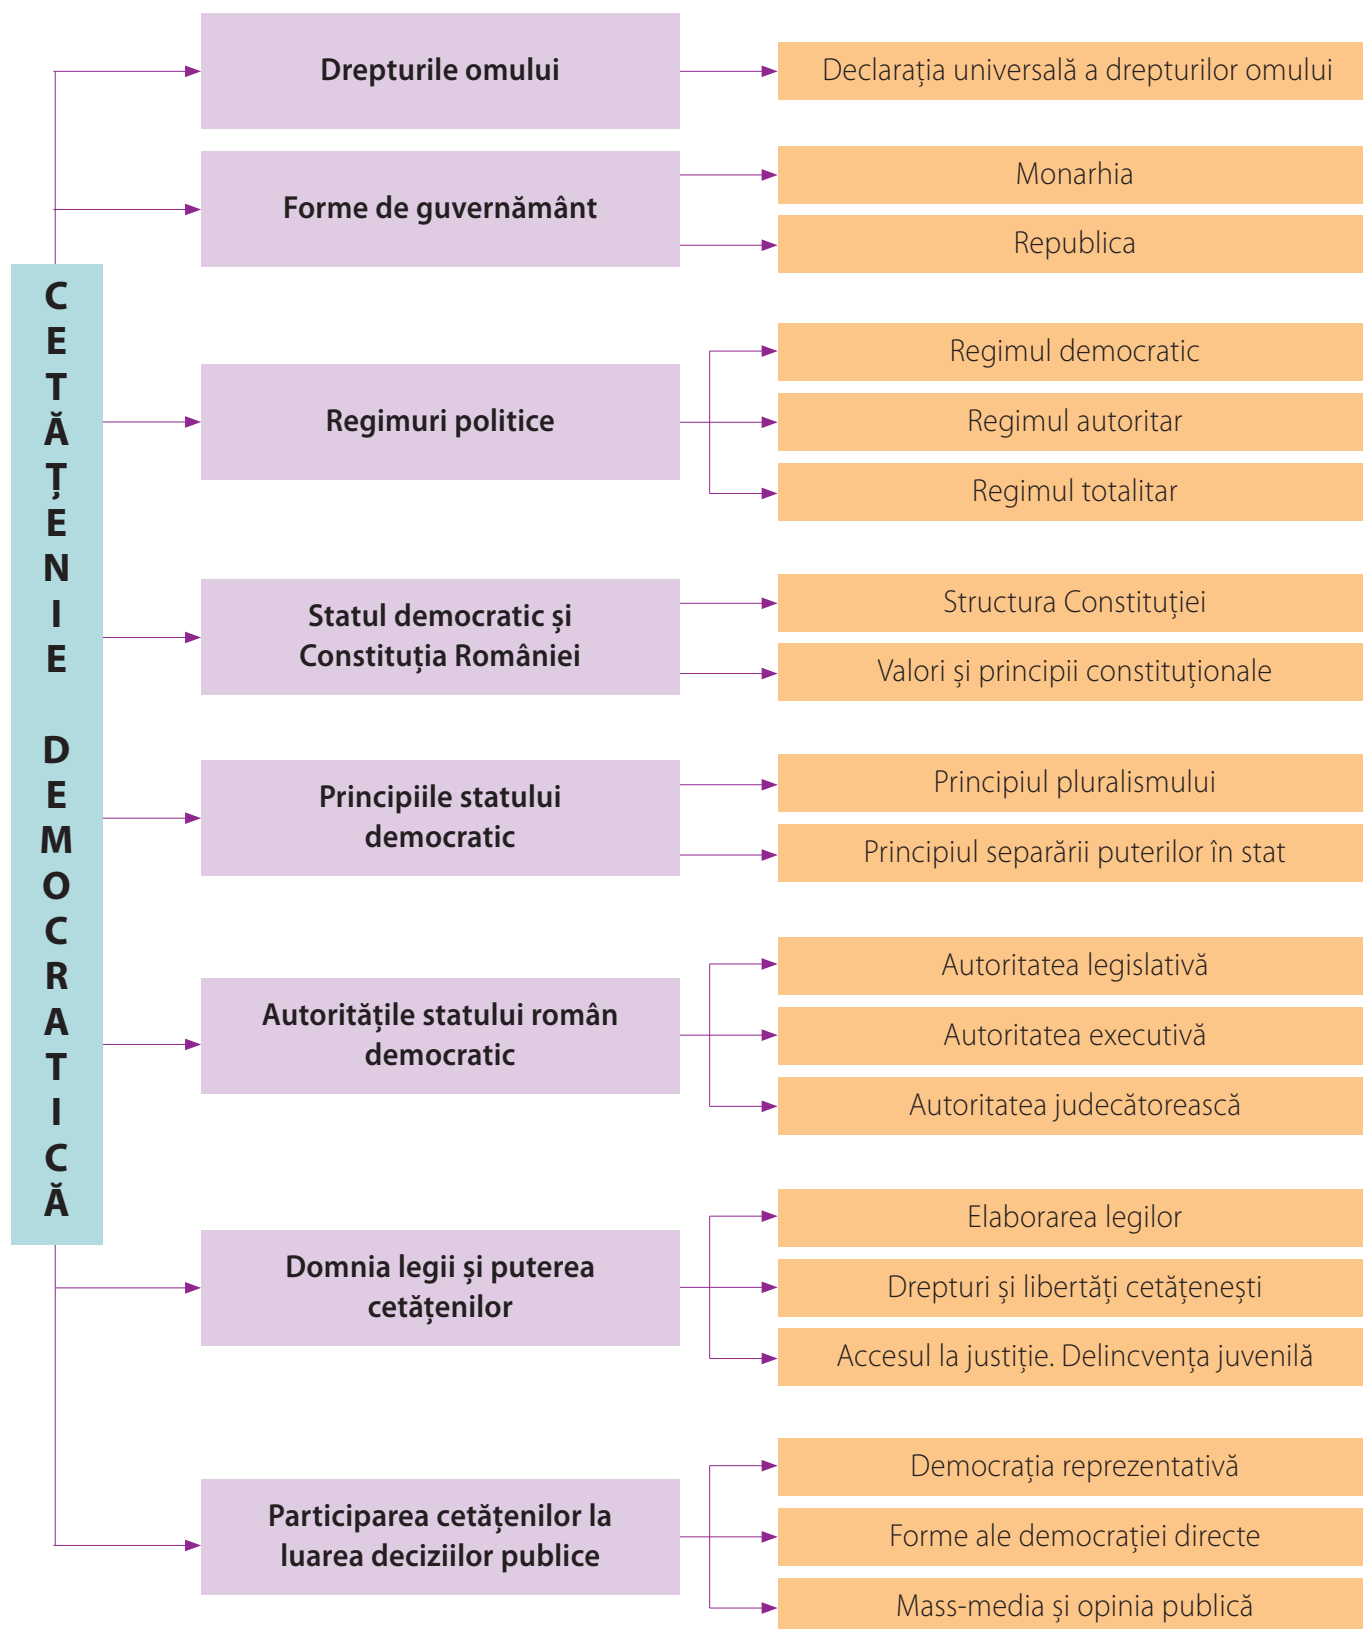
CETĂȚENIE DEMOCRATICĂ

Drepturile omului
Declarația universală a drepturilor omului

Forme de guvernământ
Monarhia
Republica

Regimuri politice
Regimul democratic
Regimul autoritar
Regimul totalitar

Statul democratic și Constituția României
Structura Constituției
Valori și principii constituționale

Principiile statului democratic
Principiul pluralismului
Principiul separării puterilor în stat

Autoritățile statului român democratic
Autoritatea legislativă
Autoritatea executivă
Autoritatea judecătorească

Domnia legii și puterea cetățenilor
Elaborarea legilor
Drepturi și libertăți cetățenești
Accesul la justiție. Delincvența juvenilă

Participarea cetățenilor la luarea deciziilor publice
Democrația reprezentativă
Forme ale democrației directe
Mass-media și opinia publică